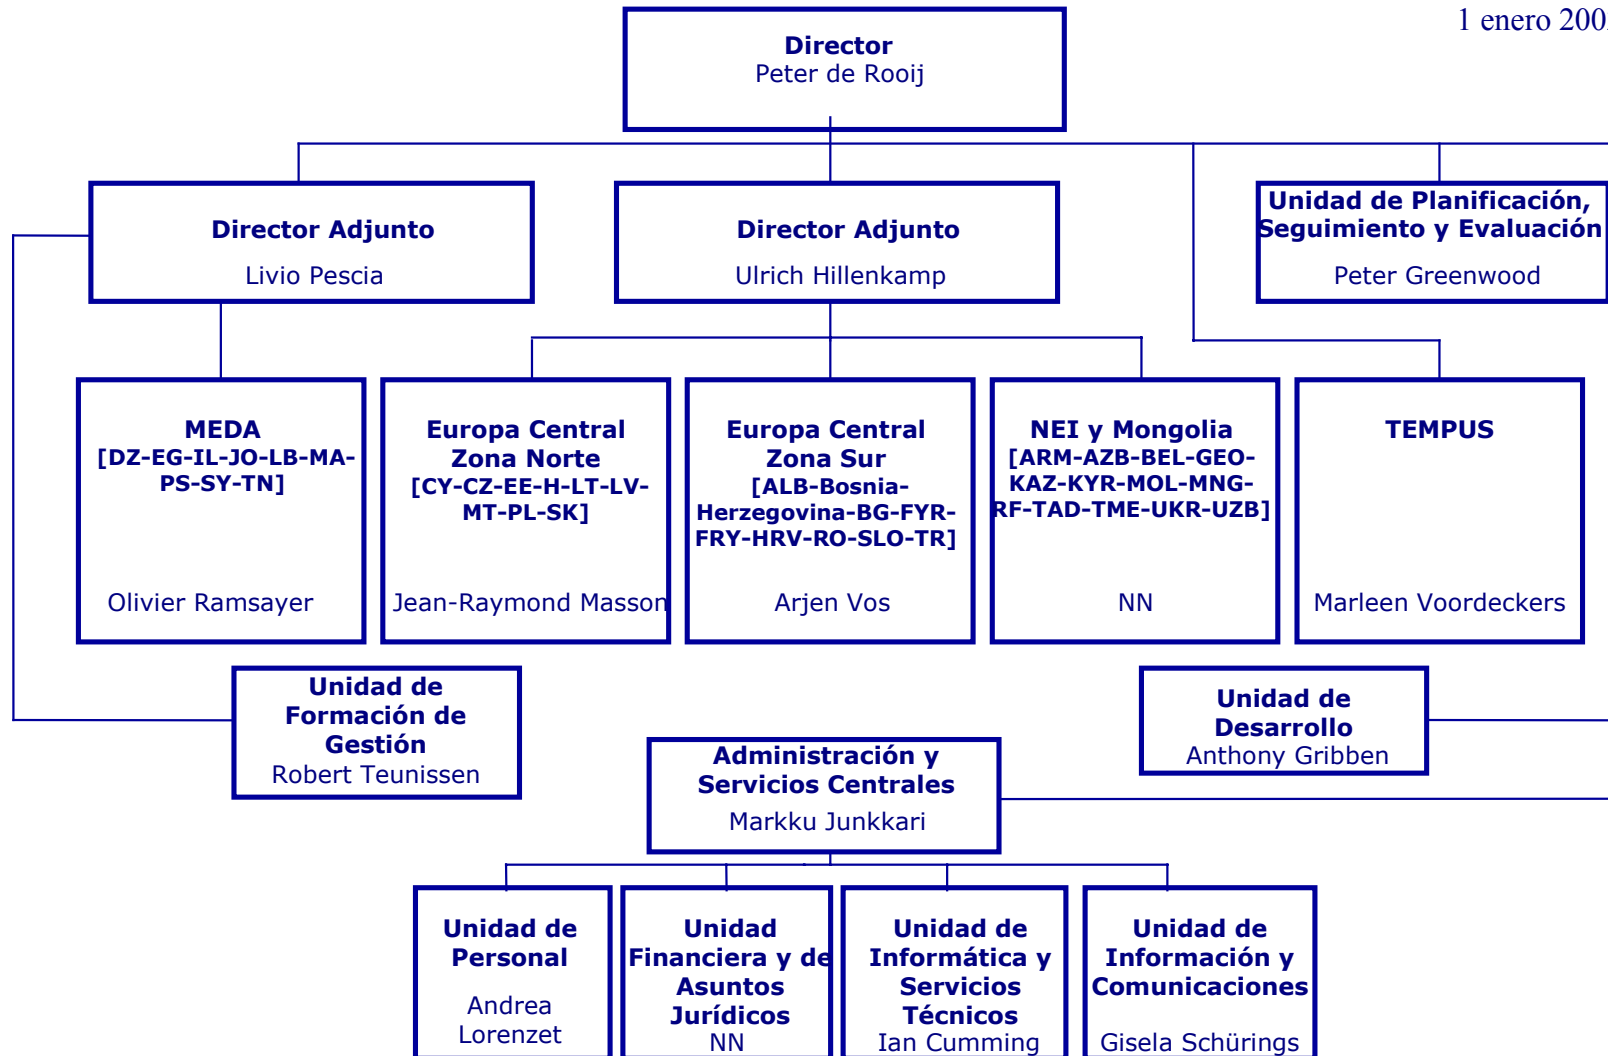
1 enero 200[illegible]

Director
Peter de Rooij

Director Adjunto
Livio Pescia

Director Adjunto
Ulrich Hillenkamp

Unidad de Planificación, Seguimiento y Evaluación
Peter Greenwood

MEDA
[DZ-EG-IL-JO-LB-MA-PS-SY-TN]
Olivier Ramsayer

Europa Central Zona Norte
[CY-CZ-EE-H-LT-LV-MT-PL-SK]
Jean-Raymond Masson

Europa Central Zona Sur
[ALB-Bosnia-Herzegovina-BG-FYR-FRY-HRV-RO-SLO-TR]
Arjen Vos

NEI y Mongolia
[ARM-AZB-BEL-GEO-KAZ-KYR-MOL-MNG-RF-TAD-TME-UKR-UZB]
NN

TEMPUS
Marleen Voordeckers

Unidad de Formación de Gestión
Robert Teunissen

Unidad de Desarrollo
Anthony Gribben

Administración y Servicios Centrales
Markku Junkkari

Unidad de Personal
Andrea Lorenzet

Unidad Financiera y de Asuntos Jurídicos
NN

Unidad de Informática y Servicios Técnicos
Ian Cumming

Unidad de Información y Comunicaciones
Gisela Schürings